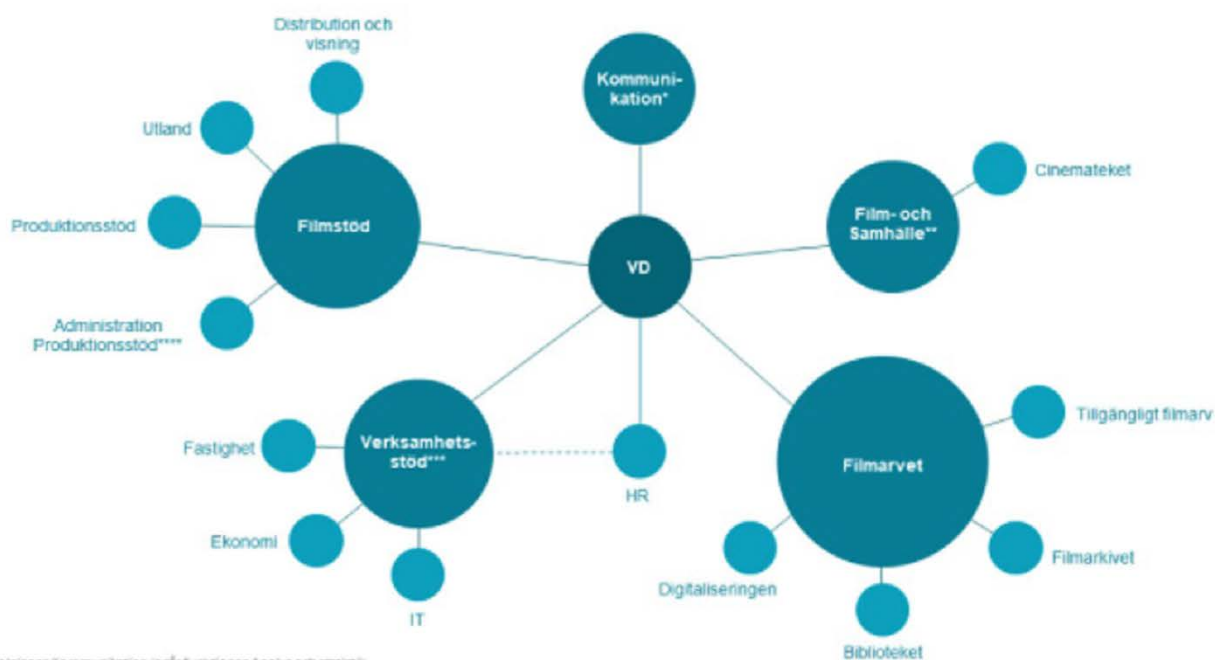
Distribution och visning

Utland

Produktionsstöd

Filmstöd

Administration Produktionsstöd****

Kommunikation*

VD

Film- och Samhälle**

Cinemateket

Verksamhetsstöd***

Fastighet

Ekonomi

IT

HR

Filmarvet

Tillgängligt filmarv

Filmarkivet

Biblioteket

Digitaliseringen

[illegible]